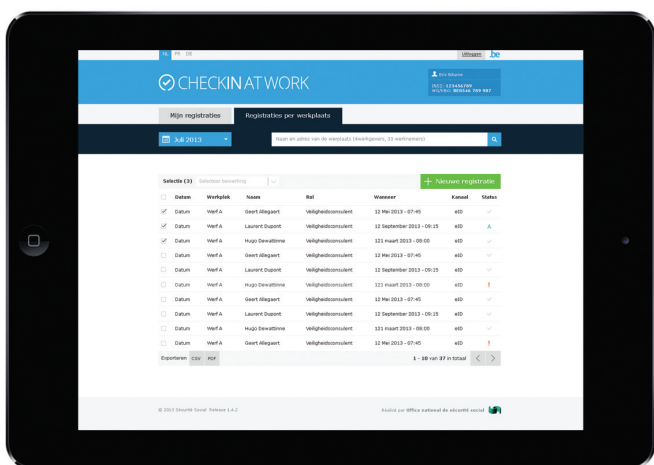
NL FR DE

Uitloggen .be

CHECKINATWORK

Eric Bdume
INSZ: 123456789
KBO/BCE: 803546 789 987

Mijn registraties

Registraties per werkplaats

Juli 2013

Naam en adres van de werkplaats (4werkgevers, 33 werknemers)

Selectie (3) Selecteer bewerking

+ Nieuwe registratie

| | Datum | Werkplek | Naam | Rol | Wanneer | Kanaal | Status |
|---|---|---|---|---|---|---|---|
| ✓ | Datum | Werf A | Geert Allegaert | Veiligheidsconsulent | 12 Mei 2013 - 07:45 | eID | ✓ |
| ✓ | Datum | Werf A | Laurent Dupont | Veiligheidsconsulent | 12 September 2013 - 09:15 | eID | A |
| ✓ | Datum | Werf A | Hugo Dewattinne | Veiligheidsconsulent | 121 maart 2013 - 08:00 | eID | ✓ |
| | Datum | Werf A | Geert Allegaert | Veiligheidsconsulent | 12 Mei 2013 - 07:45 | eID | ✓ |
| | Datum | Werf A | Laurent Dupont | Veiligheidsconsulent | 12 September 2013 - 09:15 | eID | ✓ |
| | Datum | Werf A | Hugo Dewattinne | Veiligheidsconsulent | 121 maart 2013 - 08:00 | eID | ! |
| | Datum | Werf A | Geert Allegaert | Veiligheidsconsulent | 12 Mei 2013 - 07:45 | eID | ✓ |
| | Datum | Werf A | Laurent Dupont | Veiligheidsconsulent | 12 September 2013 - 09:15 | eID | ✓ |
| | Datum | Werf A | Hugo Dewattinne | Veiligheidsconsulent | 121 maart 2013 - 08:00 | eID | ✓ |
| | Datum | Werf A | Geert Allegaert | Veiligheidsconsulent | 12 Mei 2013 - 07:45 | eID | ! |

Exporteren CSV PDF

1 - 10 van 37 in totaal

© 2013 CheckIN Social Release 1.4.2

Réalisé par Office national de sécurité sociale